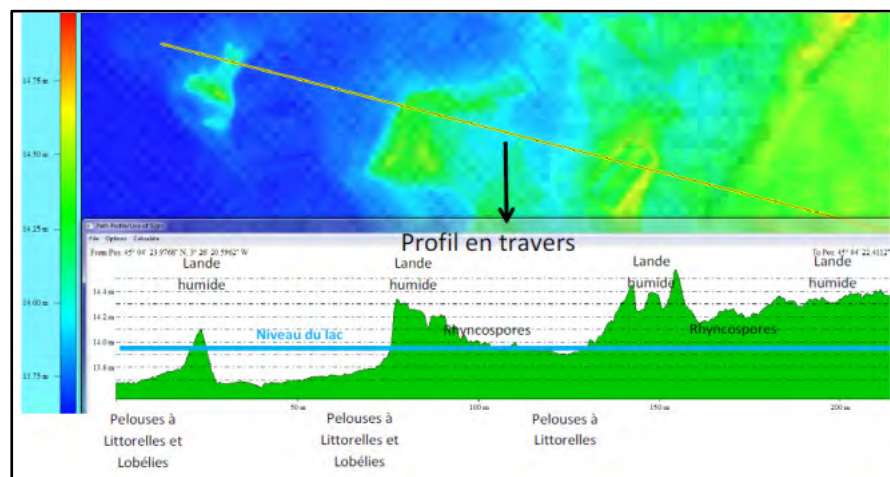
14.75 m
14.50 m
14.25 m
14.00 m
13.75 m

Path Profile/Line of Sight
File Options Calculate
From Pos: 45° 04' 23.9768" N, 3° 28' 20.5962" W
To Pos: 45° 04' 22.4112"

Profil en travers

Lande humide
Lande humide
Lande humide
Lande humide

Niveau du lac
Rhyncospores
Rhyncospores

14.4 m
14.2 m
14.0 m
13.8 m

50 m
100 m
150 m
200 m

Pelouses à Littorelles et Lobélies
Pelouses à Littorelles et Lobélies
Pelouses à Littorelles